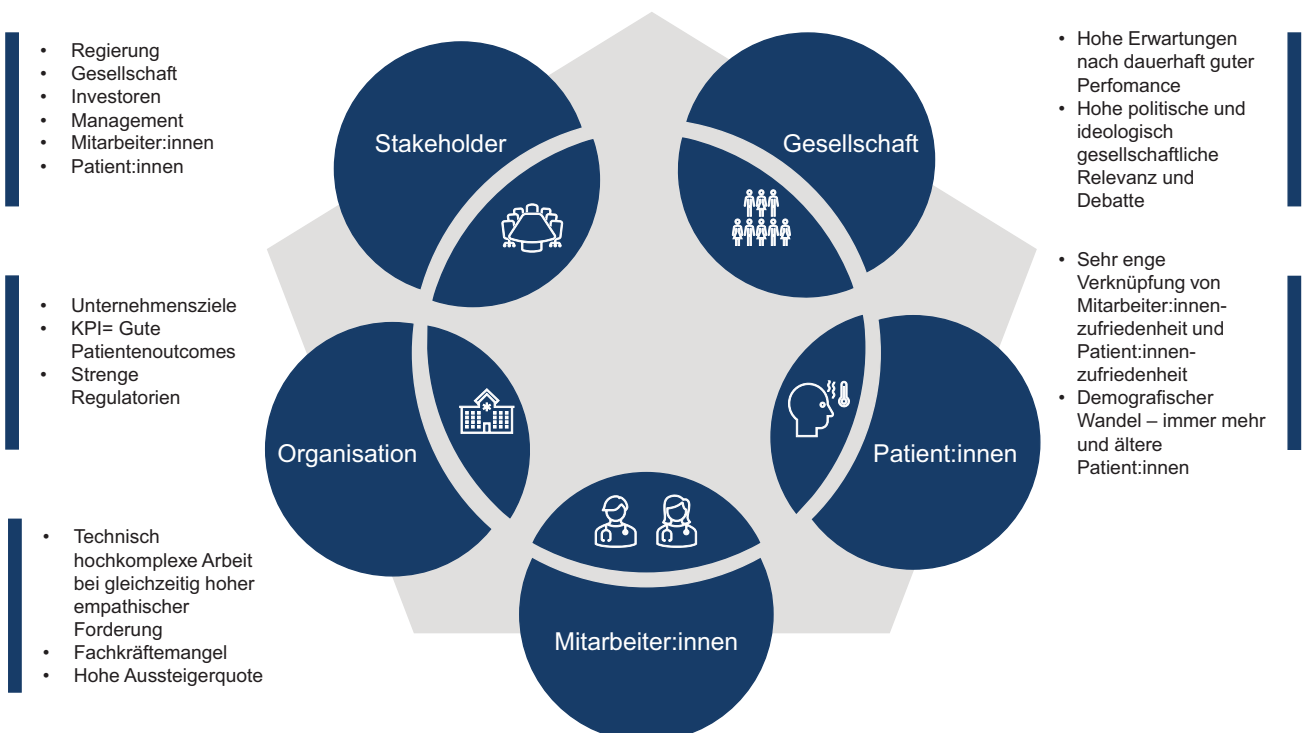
- Regierung
- Gesellschaft
- Investoren
- Management
- Mitarbeiter:innen
- Patient:innen

Stakeholder

Gesellschaft

- Hohe Erwartungen nach dauerhaft guter Perfomance
- Hohe politische und ideologisch gesellschaftliche Relevanz und Debatte

- Unternehmensziele
- KPI= Gute Patientenoutcomes
- Strenge Regulatorien

Organisation

- Sehr enge Verknüpfung von Mitarbeiter:innen-zufriedenheit und Patient:innen-zufriedenheit
- Demografischer Wandel – immer mehr und ältere Patient:innen

Patient:innen

- Technisch hochkomplexe Arbeit bei gleichzeitig hoher empathischer Forderung
- Fachkräftemangel
- Hohe Aussteigerquote

Mitarbeiter:innen